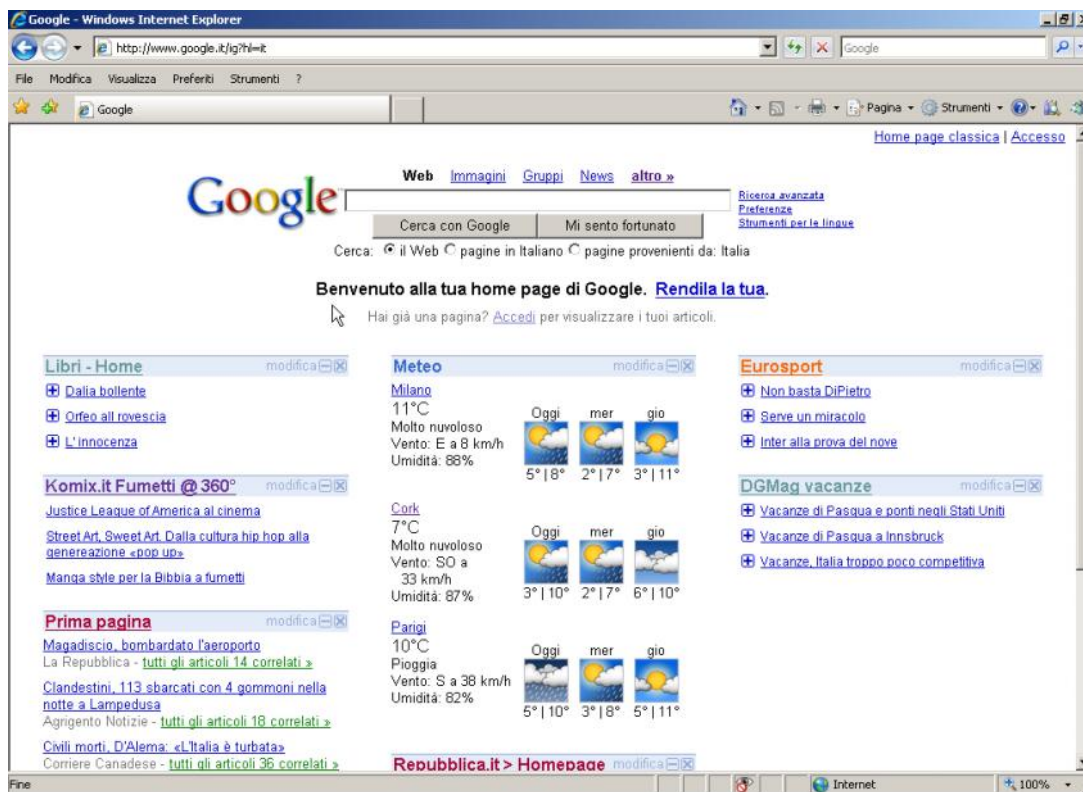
Google - Windows Internet Explorer

http://www.google.it/ig?hl=it

Google

File Modifica Visualizza Preferiti Strumenti ?

Google

Pagina · Strumenti ·

Home page classica | Accesso

Google

Web Immagini Gruppi News altro »

Cerca con Google Mi sento fortunato

Ricerca avanzata
Preferenze
Strumenti per le lingue

Cerca: il Web pagine in Italiano pagine provenienti da: Italia

Benvenuto alla tua home page di Google. Rendila la tua.

Hai già una pagina? Accedi per visualizzare i tuoi articoli.

Libri - Home modifica

Dalia bollente

Orfeo all rovescia

L'innocenza

Komix.it Fumetti @ 360° modifica

Justice League of America al cinema

Street Art, Sweet Art. Dalla cultura hip hop alla genereazione «pop up»

Manga style per la Bibbia a fumetti

Prima pagina modifica

Magadiscio, bombardato l'aeroporto
La Repubblica - tutti gli articoli 14 correlati »

Clandestini, 113 sbarcati con 4 gommoni nella notte a Lampedusa
Agrigento Notizie - tutti gli articoli 18 correlati »

Civili morti, D'Alema: «L'Italia è turbata»
Corriere Canadese - tutti gli articoli 36 correlati »

Meteo modifica

Milano
11°C
Molto nuvoloso
Vento: E a 8 km/h
Umidità: 88%
Oggi mer gio
5° | 8° 2° | 7° 3° | 11°

Cork
7°C
Molto nuvoloso
Vento: SO a 33 km/h
Umidità: 87%
Oggi mer gio
3° | 10° 2° | 7° 6° | 10°

Parigi
10°C
Pioggia
Vento: S a 38 km/h
Umidità: 82%
Oggi mer gio
5° | 10° 3° | 8° 5° | 11°

Repubblica.it > Homepage modifica

Eurosport modifica

Non basta DiPietro

Serve un miracolo

Inter alla prova del nove

DGMag vacanze modifica

Vacanze di Pasqua e ponti negli Stati Uniti

Vacanze di Pasqua a Innsbruck

Vacanze, Italia troppo poco competitiva

Fine

Internet

100%